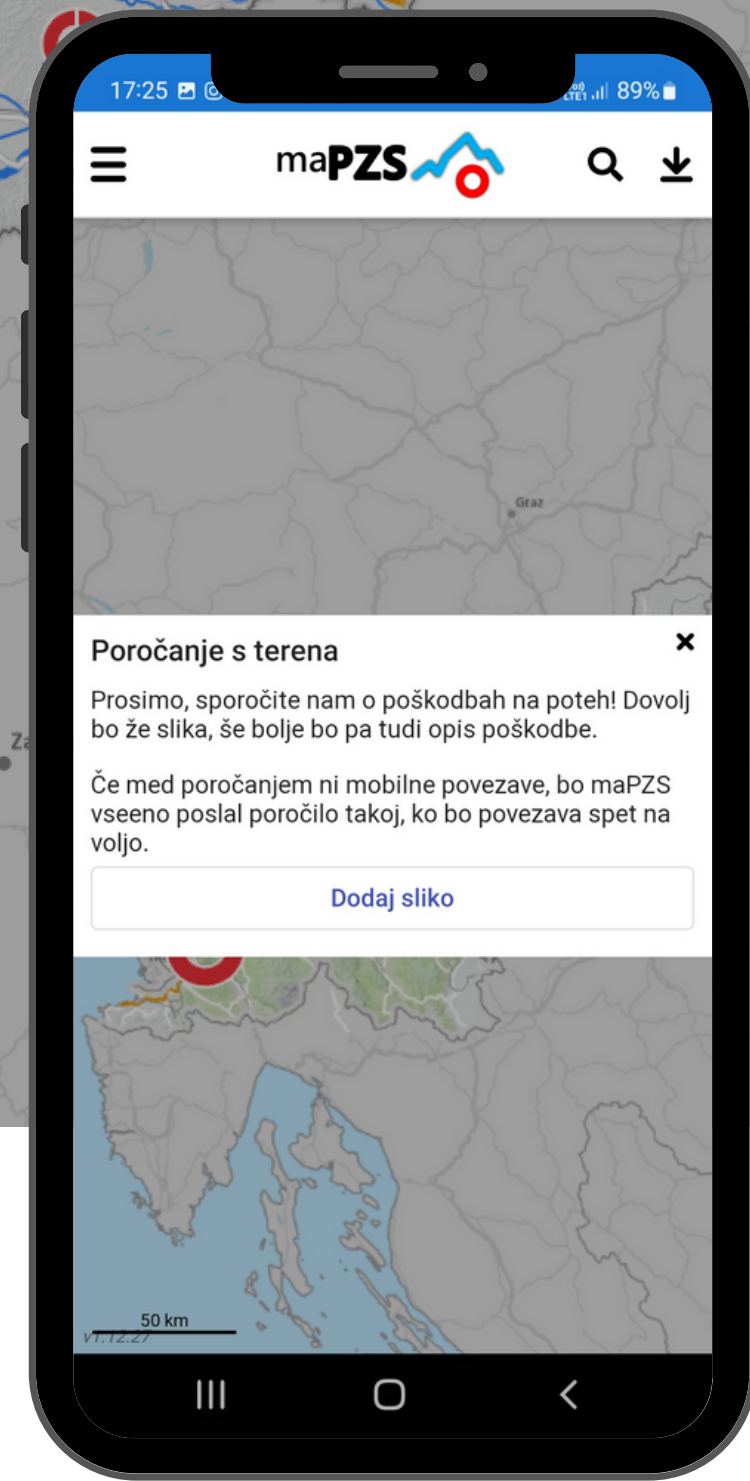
17:25

89%

maPZS

Graz

Za

Poročanje s terena

×

Prosimo, sporočite nam o poškodbah na poteh! Dovolj bo že slika, še bolje bo pa tudi opis poškodbe.

Če med poročanjem ni mobilne povezave, bo maPZS vseeno poslal poročilo takoj, ko bo povezava spet na voljo.

Dodaj sliko

50 km

v1.12.27